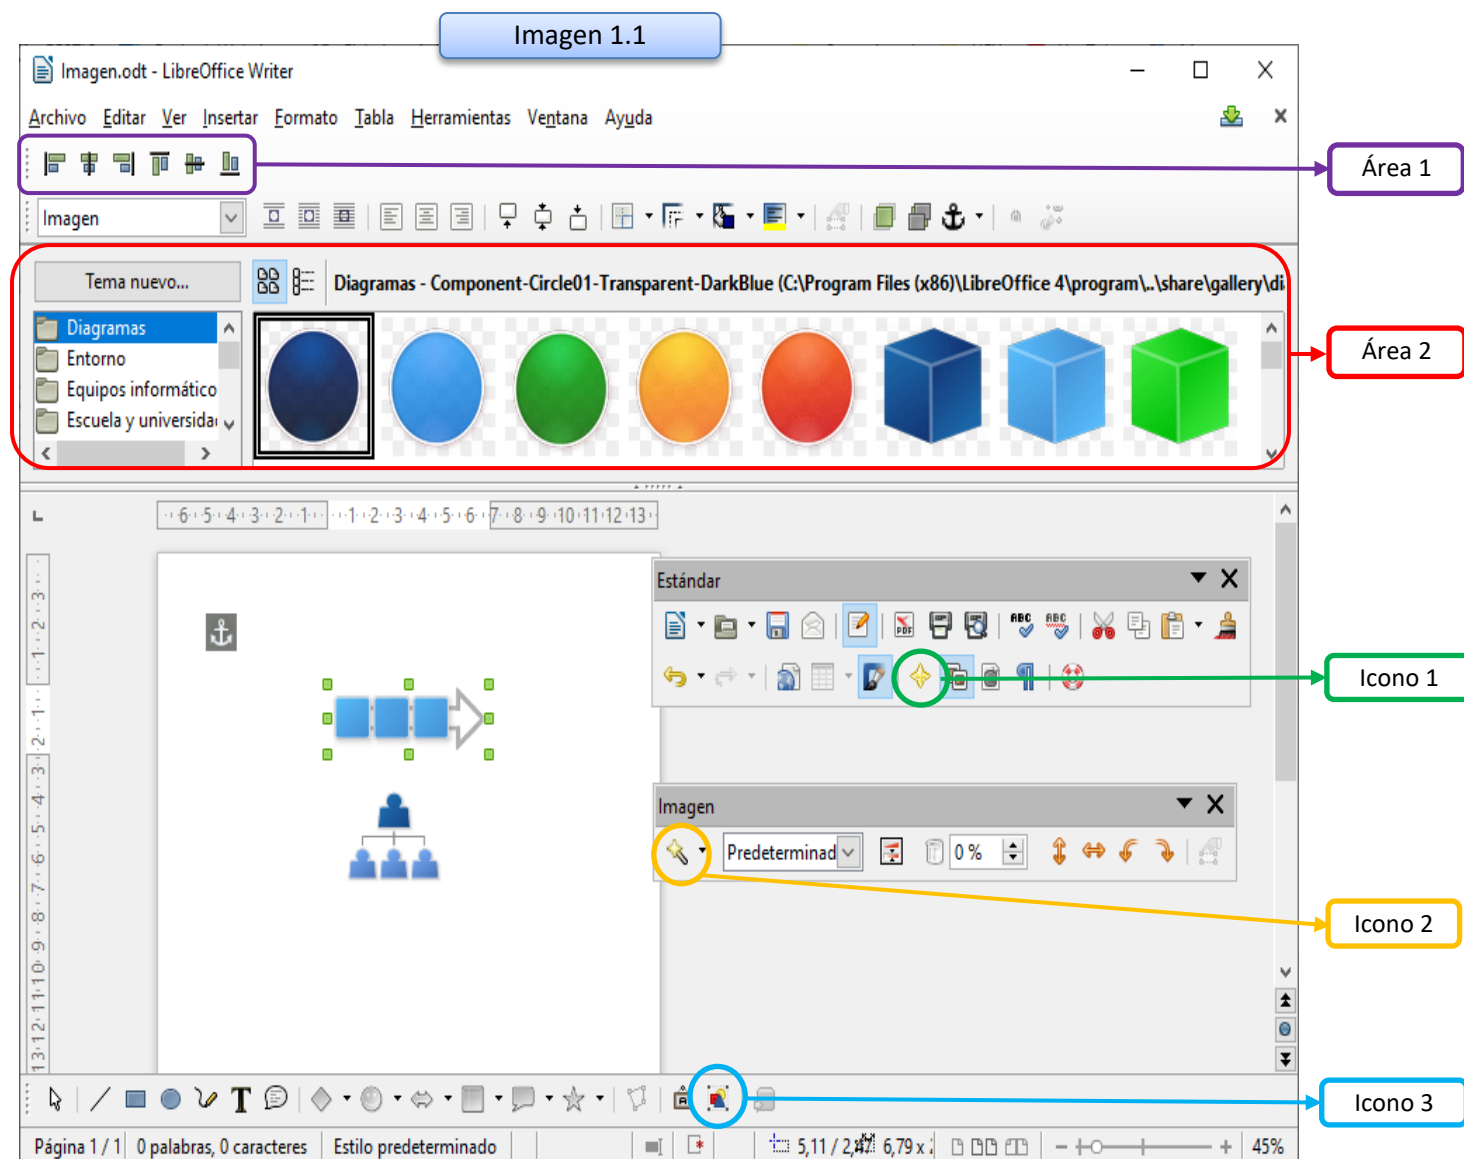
Imagen 1.1

Imagen.odt - LibreOffice Writer

Archivo Editar Ver Insertar Formato Tabla Herramientas Ventana Ayuda

Área 1

Imagen

Tema nuevo...

Diagramas - Component-Circle01-Transparent-DarkBlue (C:\Program Files (x86)\LibreOffice 4\program\..\share\gallery\di

Diagramas
Entorno
Equipos informático
Escuela y universida

Área 2

6 5 4 3 2 1 1 2 3 4 5 6 7 8 9 10 11 12 13

Estándar

Icono 1

Imagen

Predeterminad

0 %

Icono 2

Icono 3

Página 1 / 1 | 0 palabras, 0 caracteres | Estilo predeterminado | 5,11 / 2,4 | 6,79 x | 45%